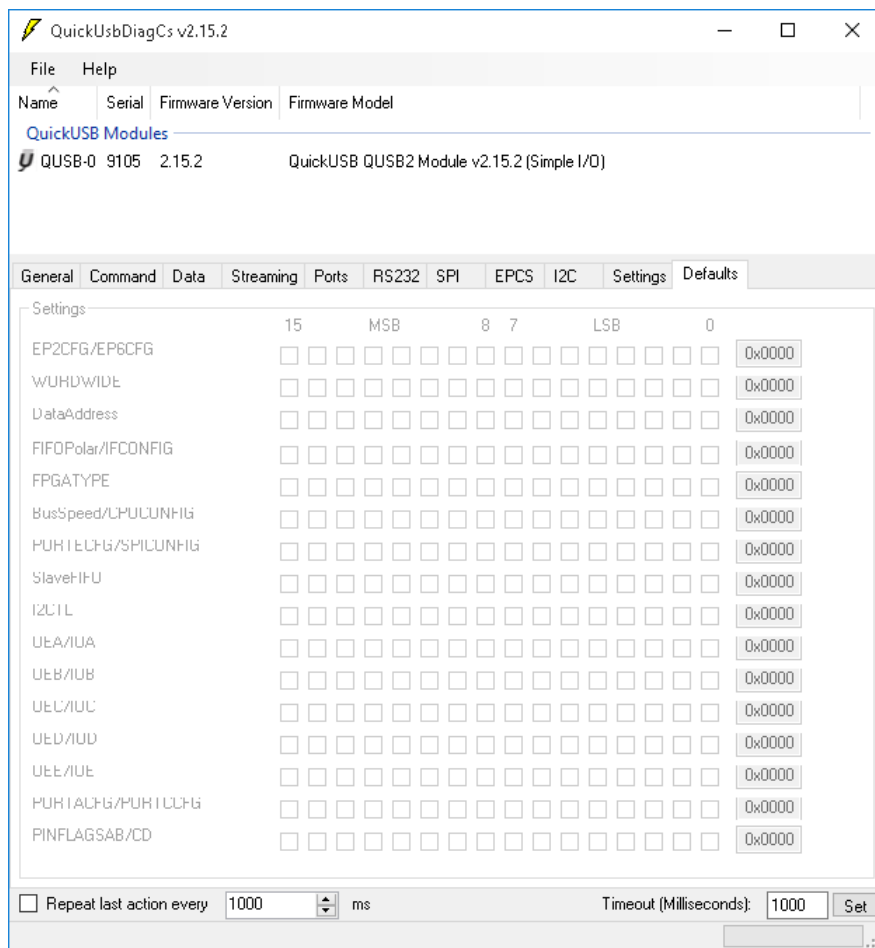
QuickUsbDiagCs v2.15.2

File Help

| Name | Serial | Firmware Version | Firmware Model |
|---|---|---|---|
| QuickUSB Modules | | | |
| QUSB-0 | 9105 | 2.15.2 | QuickUSB QUSB2 Module v2.15.2 (Simple I/O) |

General Command Data Streaming Ports RS232 SPI EPCS I2C Settings Defaults

Settings

15 MSB 8 7 LSB 0

EP2CFG/EP6CFG 0x0000
WORDWIDE 0x0000
DataAddress 0x0000
FIFOPolar/IFCONFIG 0x0000
FPGATYPE 0x0000
BusSpeed/CPUCONFIG 0x0000
PORTECFG/SPICONFIG 0x0000
SlaveFIFO 0x0000
I2CTL 0x0000
OEA/IOA 0x0000
OEB/IOB 0x0000
OEC/IOC 0x0000
OED/IOD 0x0000
OEE/IOE 0x0000
PORTACFG/PORTCCFG 0x0000
PINFLAGSAB/CD 0x0000

Repeat last action every 1000 ms Timeout (Milliseconds): 1000 Set